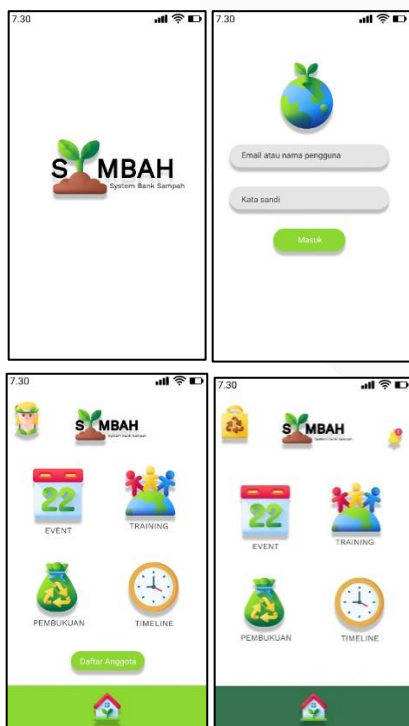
7.30

S MBAH
System Bank Sampah

7.30

Email atau nama pengguna

Kata sandi

Masuk

7.30

S MBAH
System Bank Sampah

22
EVENT

TRAINING

PEMBUKUAN

TIMELINE

Daftar Anggota

7.30

S MBAH
System Bank Sampah

22
EVENT

TRAINING

PEMBUKUAN

TIMELINE